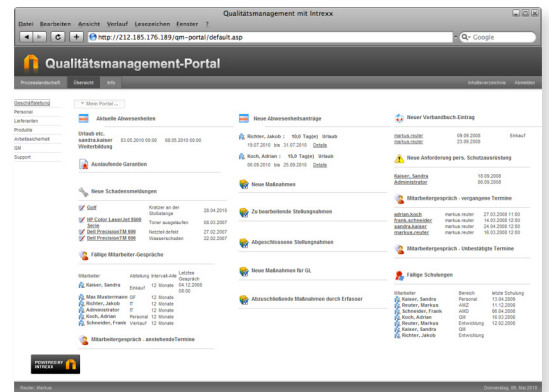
Qualitätsmanagement mit Intrexx

Datei Bearbeiten Ansicht Verlauf Lesezeichen Fenster ?

http://212.185.176.189/qm-portal/default.asp

Google

Qualitätsmanagement-Portal

Prozesslandschaft Übersicht Info

Inhaltsverzeichnis Abmelden

Geschäftsleitung
Personal
Lieferanten
Produkte
Arbeitssicherheit
QM
Support

Mein Portal ...

Aktuelle Abwesenheiten

Urlaub etc.
sandra.kaiser 03.05.2010 00:00 08.05.2010 00:00
Weiterbildung

Auslaufende Garantien

Neue Schadensmeldungen

| | | |
|---|---|---|
| Golf | Kratzer an der Stoßstange | 28.04.2010 |
| HP Color LaserJet 8500 Series | Toner ausgelaufen | 08.03.2007 |
| Dell PrecisionTM 690 | Netzteil defekt | 27.02.2007 |
| Dell PrecisionTM 690 | Wasserschaden | 22.02.2007 |

Fällige Mitarbeiter-Gespräche

| Mitarbeiter | Abteilung | Intervall-Alle | Letztes Gespräch |
|---|---|---|---|
| Kaiser, Sandra | Einkauf | 12 Monate | 04.12.2008 00:00 |
| Max Mustermann | GF | 12 Monate | |
| Richter, Jakob | IT | 12 Monate | |
| Administrator | IT | 12 Monate | |
| Koch, Adrian | Personal | 12 Monate | |
| Schneider, Frank | Verkauf | 12 Monate | |

Mitarbeitergespräch - anstehende Termine

Neue Abwesenheitsanträge

Richter, Jakob : 10,0 Tag(e) Urlaub
19.07.2010 bis 31.07.2010 Details

Koch, Adrian : 10,0 Tag(e) Urlaub
06.09.2010 bis 25.09.2010 Details

Neue Maßnahmen

Zu bearbeitende Stellungnahmen

Abgeschlossene Stellungnahmen

Neue Maßnahmen für GL

Abzuschließende Maßnahmen durch Erfasser

Neuer Verbandbuch-Eintrag

| | | |
|---|---|---|
| markus.reuter | 09.09.2008 | Einkauf |
| markus.reuter | 23.09.2008 | |

Neue Anforderung pers. Schutzausrüstung

| | |
|---|---|
| Kaiser, Sandra | 18.09.2008 |
| Administrator | 08.09.2008 |

Mitarbeitergespräch - vergangene Termine

| | | |
|---|---|---|
| adrian.koch | markus.reuter | 27.03.2008 11:00 |
| frank.schneider | markus.reuter | 14.03.2008 12:00 |
| sandra.kaiser | markus.reuter | 24.04.2008 12:00 |
| markus.reuter | markus.reuter | 16.03.2008 12:00 |

Mitarbeitergespräch - Unbestätigte Termine

Fällige Schulungen

| Mitarbeiter | Bereich | letzte Schulung |
|---|---|---|
| Kaiser, Sandra | Personal | 13.04.2009 |
| Reuter, Markus | AWZ | 11.12.2008 |
| Schneider, Frank | AWD | 06.04.2008 |
| Koch, Adrian | QM | 16.03.2008 |
| Reuter, Markus | Entwicklung | 12.02.2008 |
| Kaiser, Sandra | QM | |
| Richter, Jakob | Entwicklung | |

POWERED BY INTREXX

Reuter, Markus

Donnerstag, 06. Mai 2010